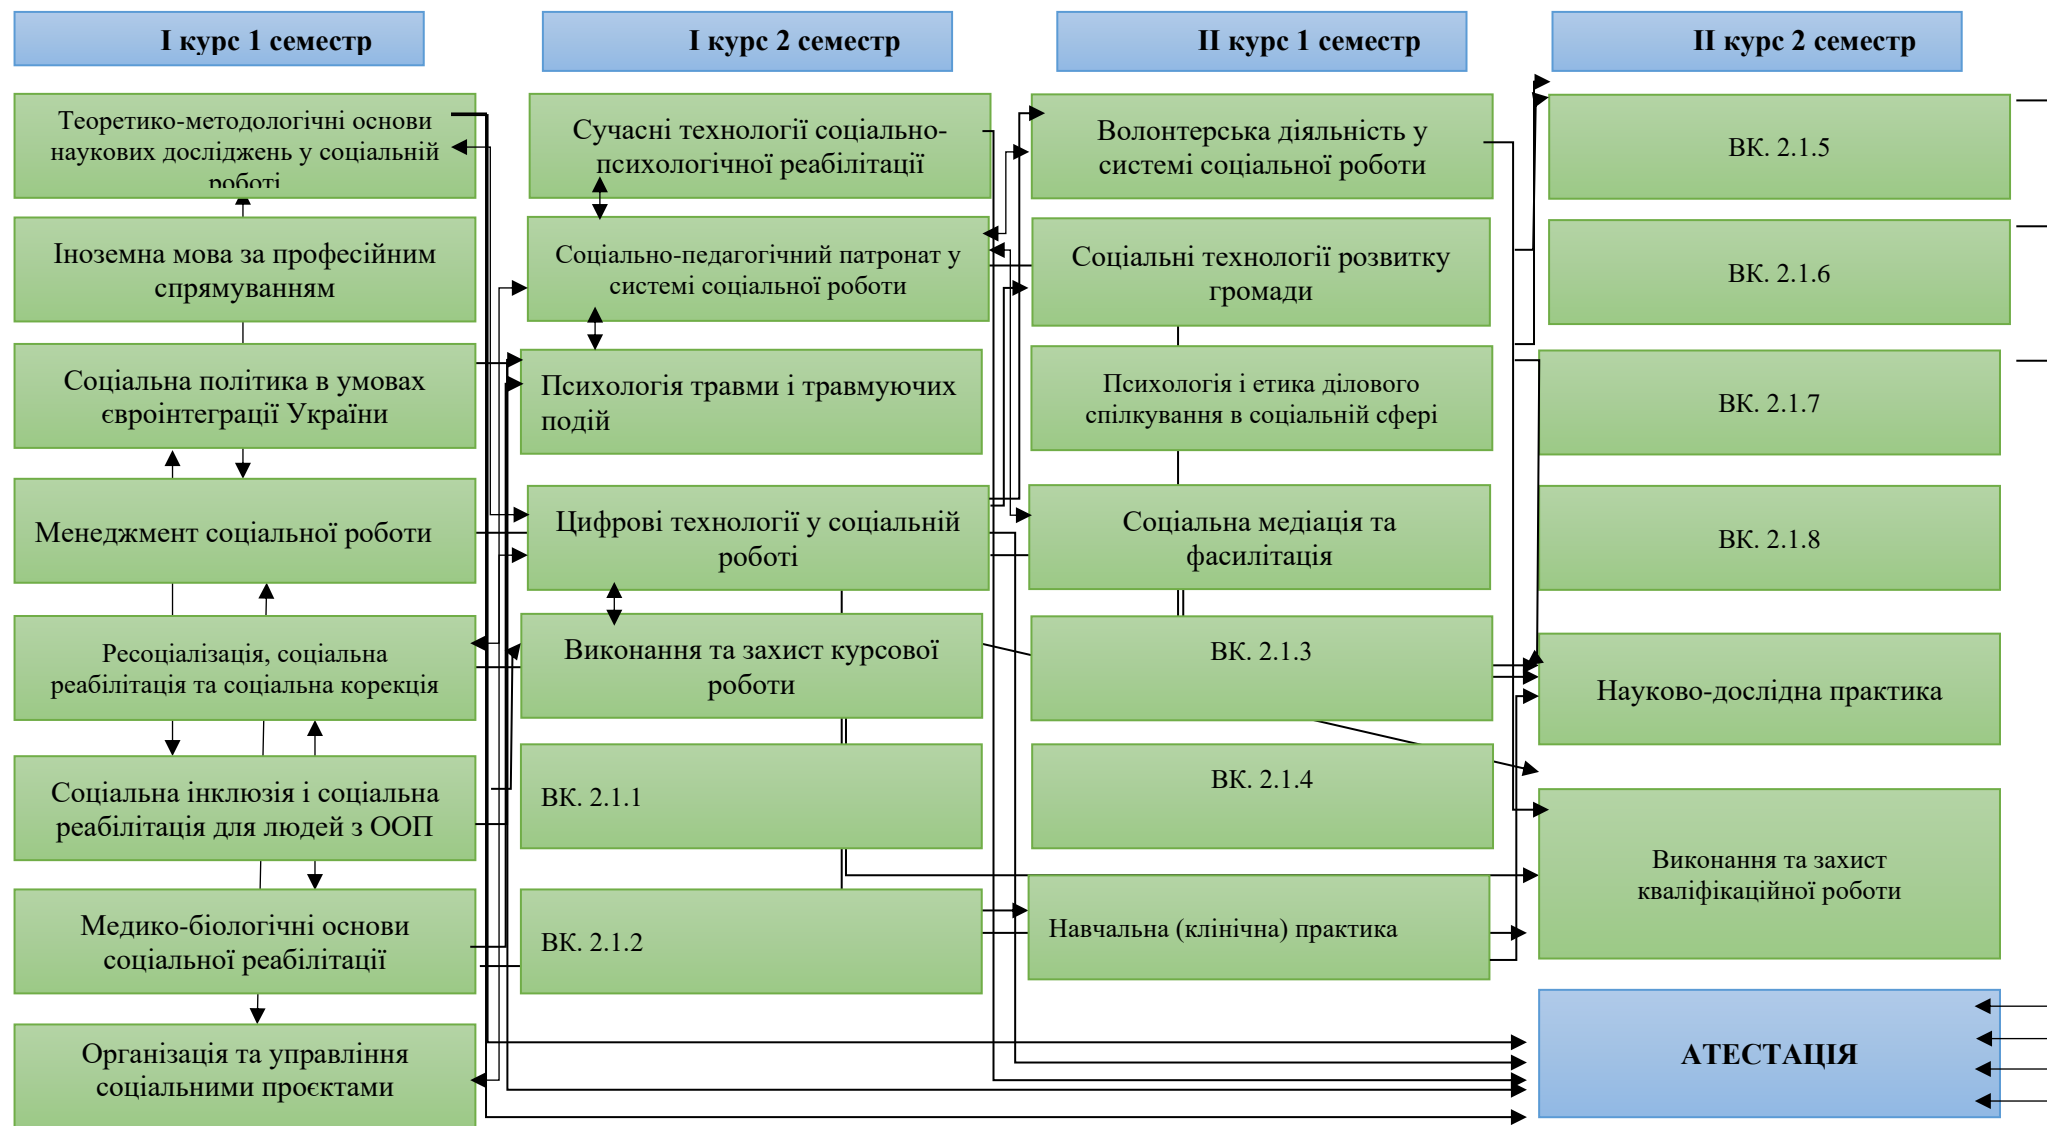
I курс 1 семестр

Теоретико-методологічні основи наукових досліджень у соціальній роботі

Іноземна мова за професійним спрямуванням

Соціальна політика в умовах євроінтеграції України

Менеджмент соціальної роботи

Ресоціалізація, соціальна реабілітація та соціальна корекція

Соціальна інклюзія і соціальна реабілітація для людей з ООП

Медико-біологічні основи соціальної реабілітації

Організація та управління соціальними проєктами

I курс 2 семестр

Сучасні технології соціально-психологічної реабілітації

Соціально-педагогічний патронат у системі соціальної роботи

Психологія травми і травмуючих подій

Цифрові технології у соціальній роботі

Виконання та захист курсової роботи

ВК. 2.1.1

ВК. 2.1.2

II курс 1 семестр

Волонтерська діяльність у системі соціальної роботи

Соціальні технології розвитку громади

Психологія і етика ділового спілкування в соціальній сфері

Соціальна медіація та фасилітація

ВК. 2.1.3

ВК. 2.1.4

Навчальна (клінічна) практика

II курс 2 семестр

ВК. 2.1.5

ВК. 2.1.6

ВК. 2.1.7

ВК. 2.1.8

Науково-дослідна практика

Виконання та захист кваліфікаційної роботи

АТЕСТАЦІЯ